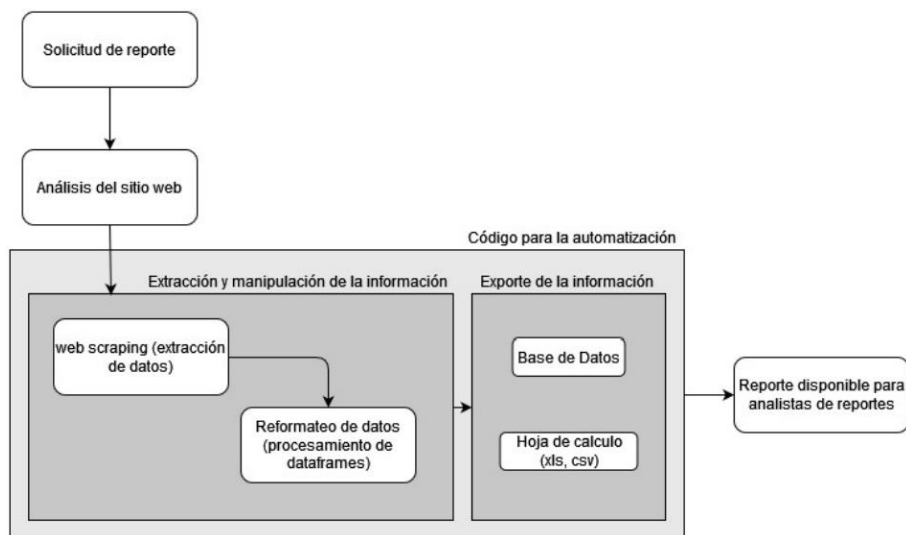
Solicitud de reporte

Análisis del sitio web

Código para la automatización

Extracción y manipulación de la información

web scraping (extracción de datos)

Reformateo de datos (procesamiento de dataframes)

Exporte de la información

Base de Datos

Hoja de calculo (xls, csv)

Reporte disponible para analistas de reportes